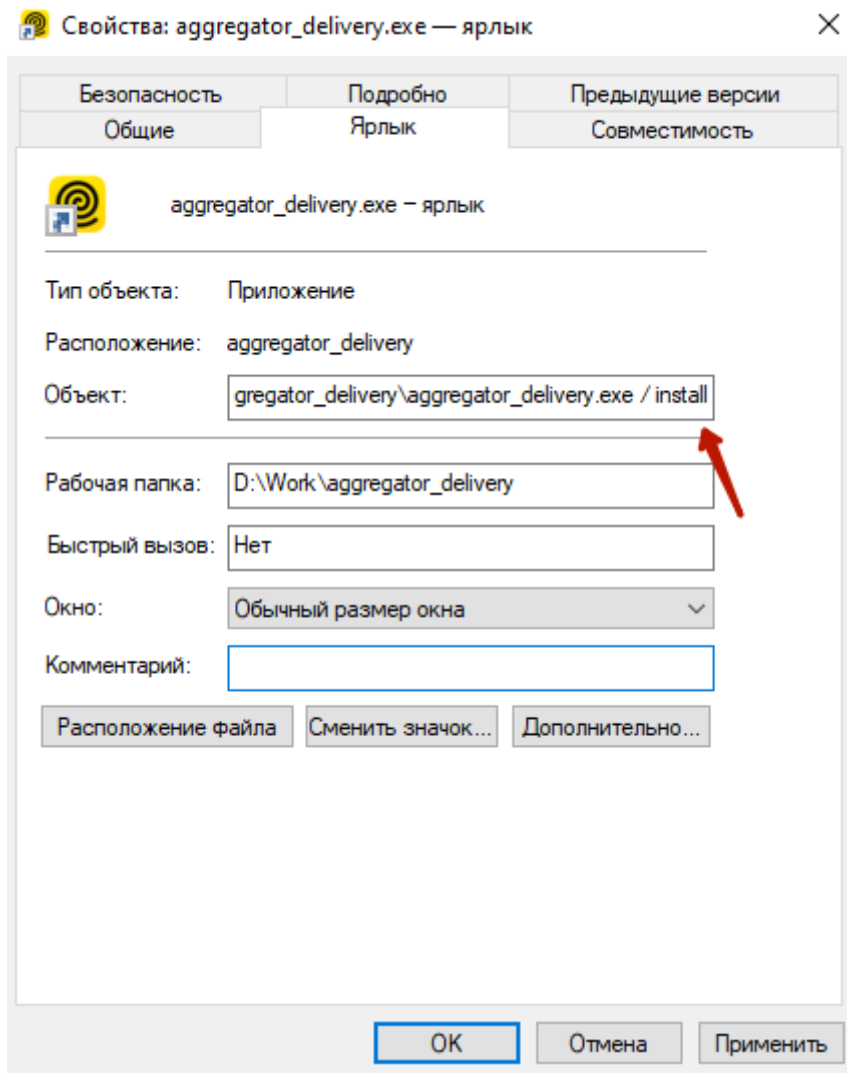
Свойства: aggregator_delivery.exe — ярлык

×

Безопасность
Подробно
Предыдущие версии
Общие
Ярлык
Совместимость

aggregator_delivery.exe – ярлык

Тип объекта: Приложение

Расположение: aggregator_delivery

Объект: gregator_delivery\aggregator_delivery.exe / install

Рабочая папка: D:\Work\aggregator_delivery

Быстрый вызов: Нет

Окно: Обычный размер окна

Комментарий:

Расположение файла
Сменить значок...
Дополнительно...

OK
Отмена
Применить